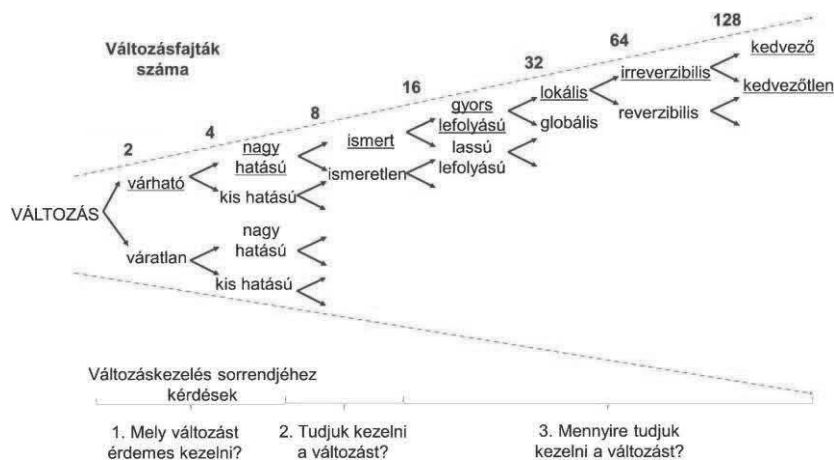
Változásfajták száma

2

4

8

16

32

64

128

VÁLTOZÁS

várható

váratlan

nagy hatású

kis hatású

nagy hatású

kis hatású

ismert

ismeretlen

gyors lefolyású

lassú lefolyású

lokális

globális

irreverzibilis

reverzibilis

kedvező

kedvezőtlen

Változáskezelés sorrendjéhez kérdések

1. Mely változást érdemes kezelni?

2. Tudjuk kezelni a változást?

3. Mennyire tudjuk kezelni a változást?